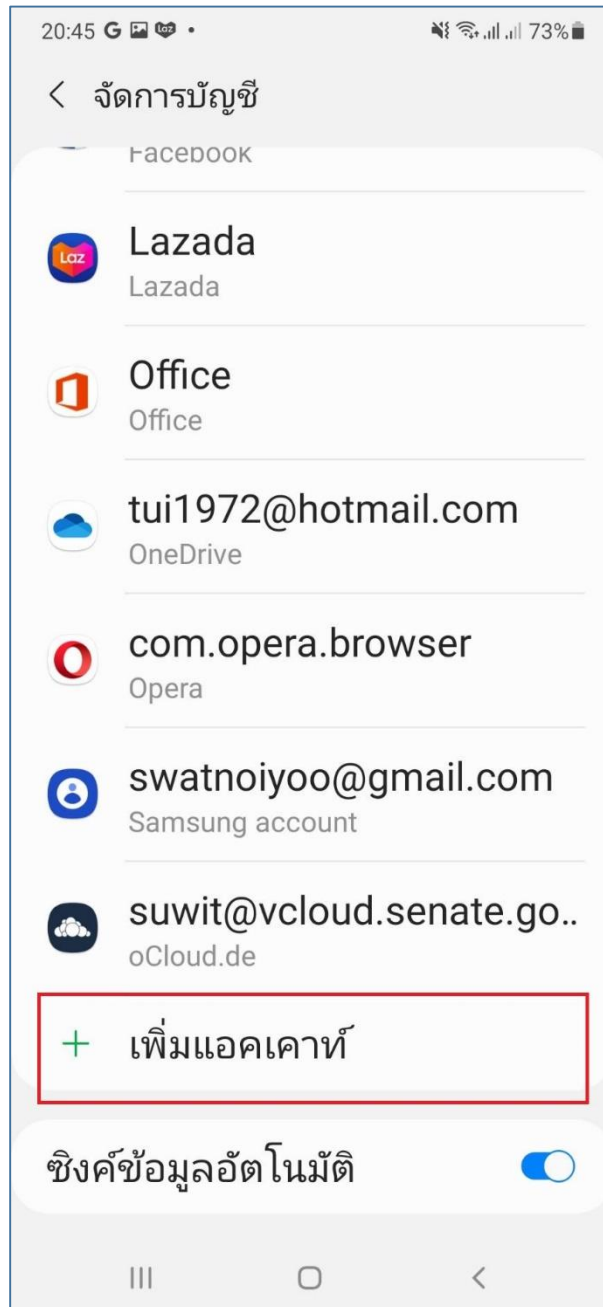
20:45 G

73%

< จัดการบัญชี

Facebook

Laz

Lazada
Lazada

Office
Office

tui1972@hotmail.com
OneDrive

com.opera.browser
Opera

swatnoiyoo@gmail.com
Samsung account

suwit@vcloud.senate.go..
oCloud.de

+ เพิ่มแอคเคาท์

ซิงค์ข้อมูลอัตโนมัติ